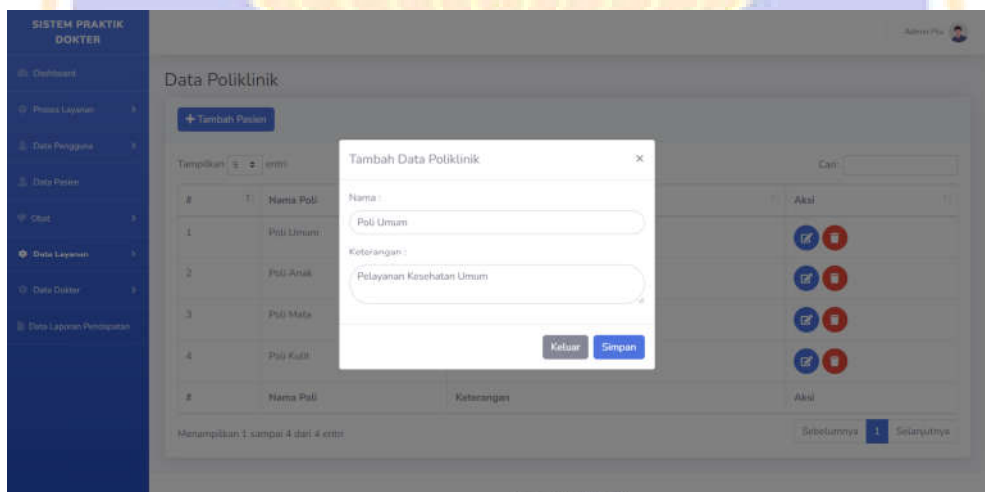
SISTEM PRAKTIK DOKTER

Dashboard
Proses Layanan
Data Pengguna
Data Pasien
Obat
Data Layanan
Data Dokter
Data Laporan Pendapatan

Admin Pts

Data Poliklinik

+ Tambah Pasien

Tampilkan 5 entri

Cari:

| # | Nama Poli | Keterangan | Aksi |
|---|---|---|---|
| 1 | Poli Umum | | |
| 2 | Poli Anak | | |
| 3 | Poli Mata | | |
| 4 | Poli Kulit | | |
| # | Nama Poli | Keterangan | Aksi |

Menampilkan 1 sampai 4 dari 4 entri

Sebelumnya 1 Selanjutnya

Tambah Data Poliklinik ×

Nama :
Poli Umum

Keterangan :
Pelayanan Kesehatan Umum

Keluar Simpan